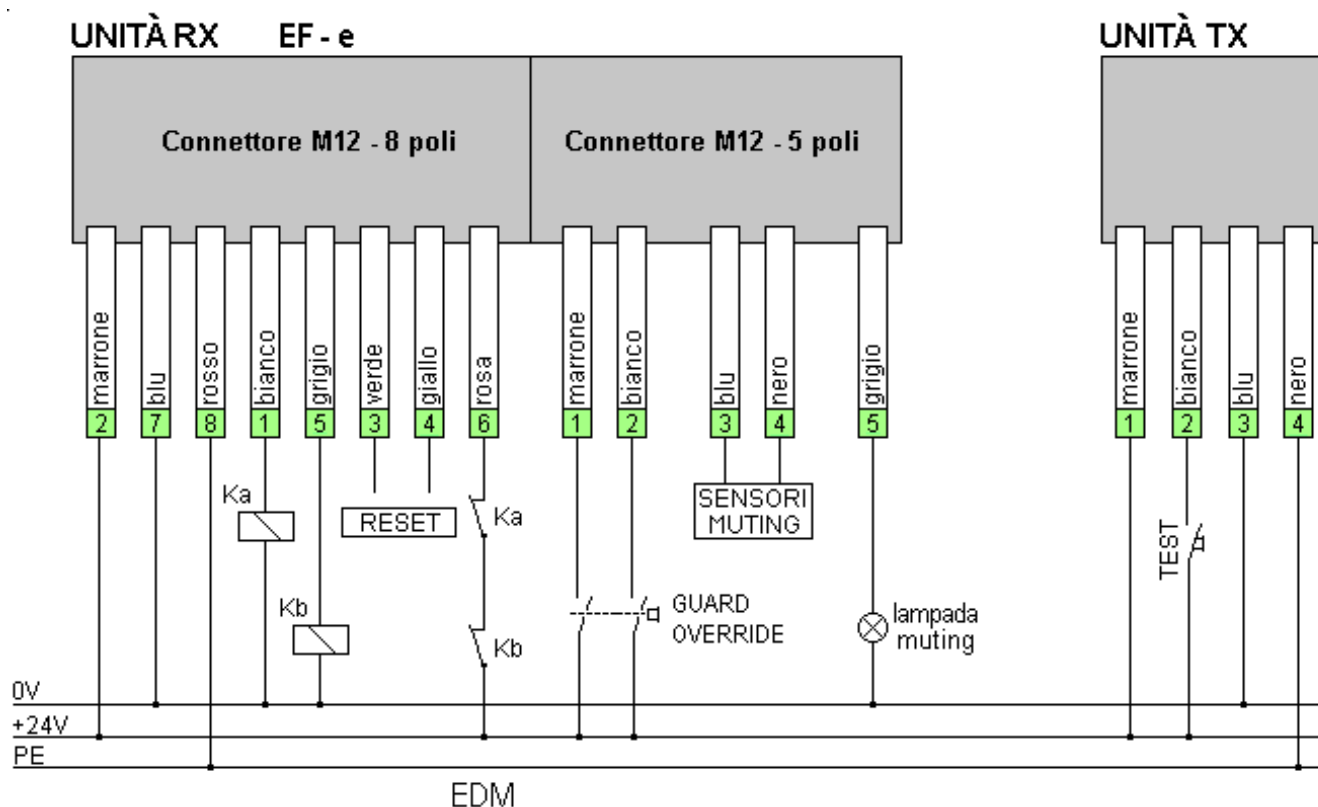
UNITÀ RX EF - e

UNITÀ TX

Connettore M12 - 8 poli

Connettore M12 - 5 poli

marrone
2
blu
7
rosso
8
bianco
1
grigio
5
verde
3
giallo
4
rosa
6

marrone
1
bianco
2
blu
3
nero
4
grigio
5

marrone
1
bianco
2
blu
3
nero
4

Ka
RESET
Ka
SENSORI MUTING
TEST
Kb
Kb
GUARD OVERRIDE
lampada muting

0V
+24V
PE

EDM